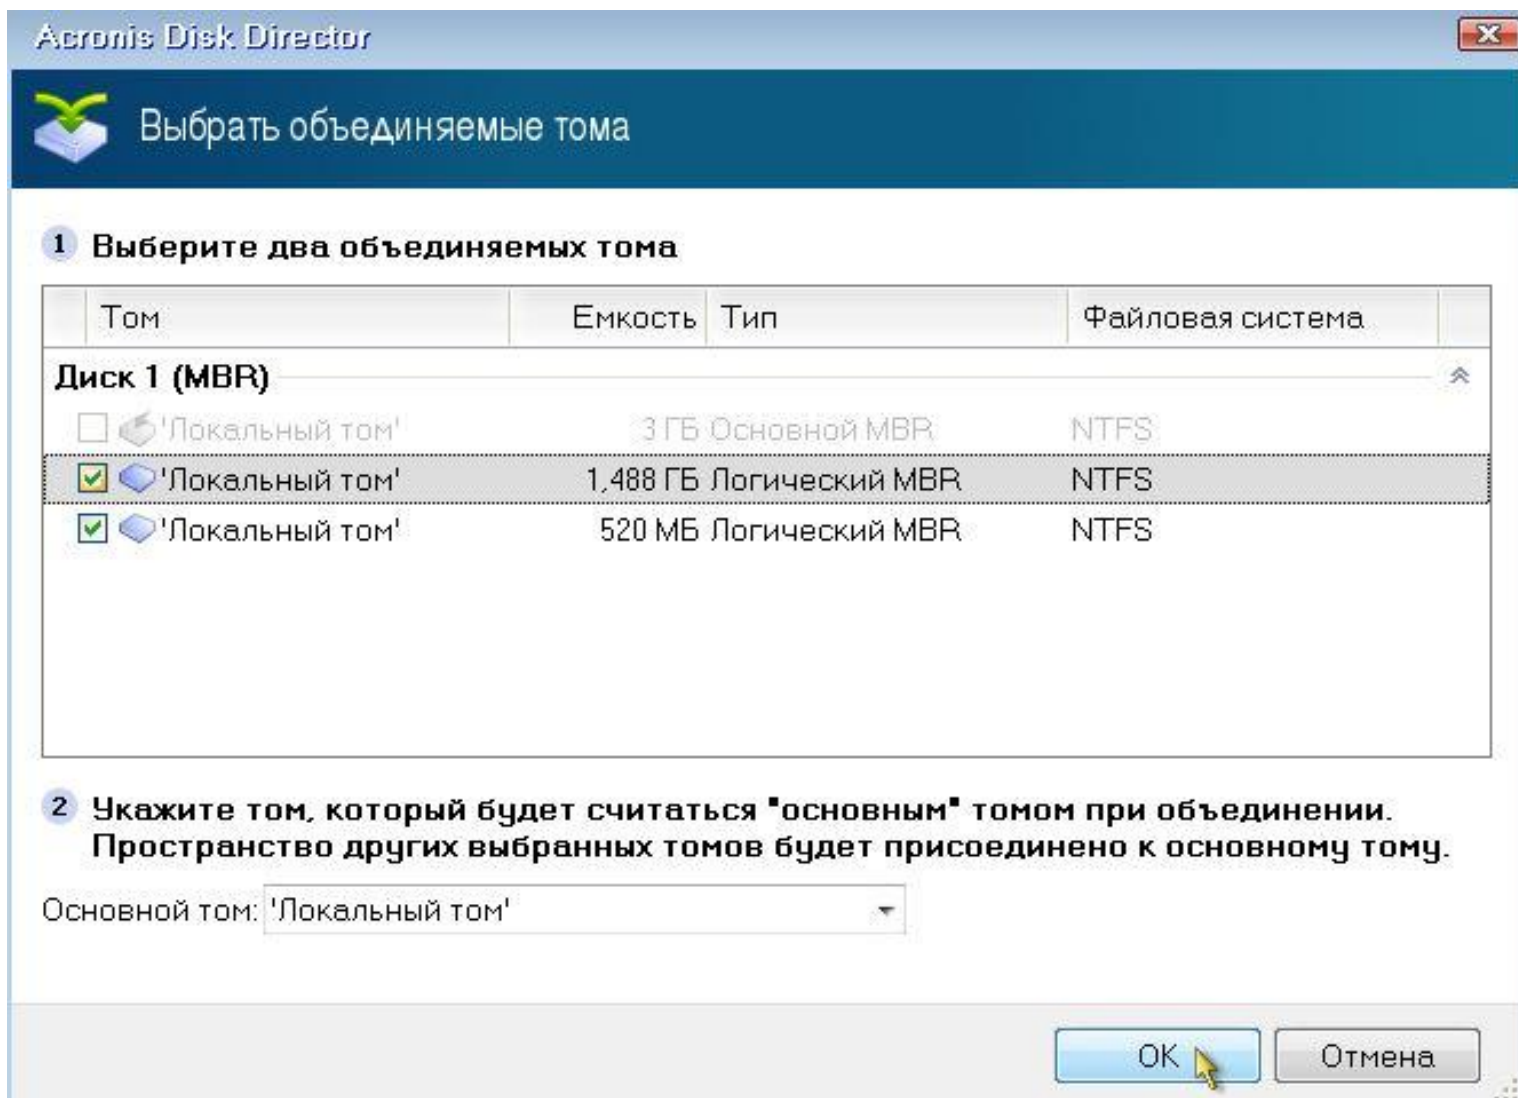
Acronis Disk Director

Выбрать объединяемые тома

1 Выберите два объединяемых тома

| Том | Емкость | Тип | Файловая система |
|---|---|---|---|
| Диск 1 (MBR) | | | |
| 'Локальный том' | 3 ГБ | Основной MBR | NTFS |
| 'Локальный том' | 1,488 ГБ | Логический MBR | NTFS |
| 'Локальный том' | 520 МБ | Логический MBR | NTFS |

2 Укажите том, который будет считаться "основным" томом при объединении. Пространство других выбранных томов будет присоединено к основному тому.

Основной том: 'Локальный том'

OK Отмена